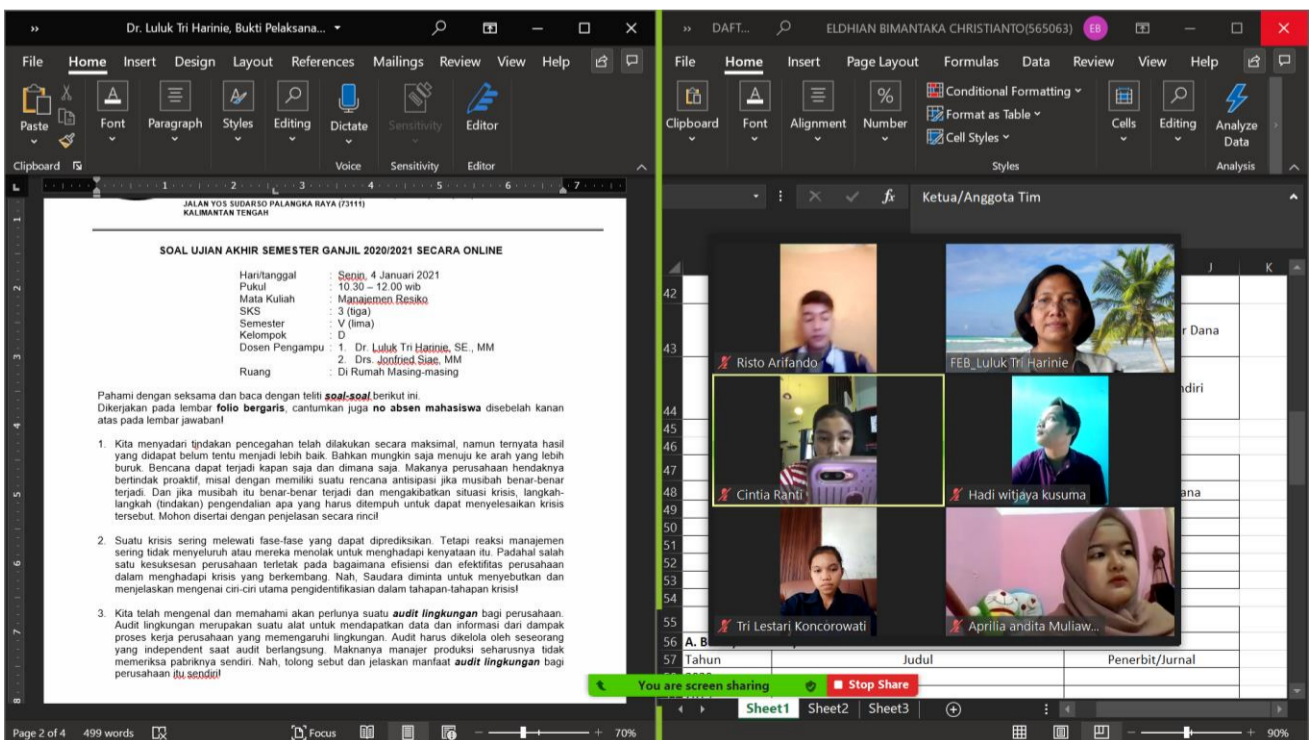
Dr. Luluk Tri Harinie, Bukti Pelaksana...

File Home Insert Design Layout References Mailings Review View Help

Paste Font Paragraph Styles Editing Dictate Sensitivity Editor

Clipboard Voice Sensitivity Editor

JALAN YOS SUDARSO PALANGKA RAYA (73111)
KALIMANTAN TENGAH

SOAL UJIAN AKHIR SEMESTER GANJIL 2020/2021 SECARA ONLINE

Hari/tanggal : Senin, 4 Januari 2021
Pukul : 10.30 – 12.00 wib
Mata Kuliah : Manajemen Resiko
SKS : 3 (tiga)
Semester : V (lima)
Kelompok : D
Dosen Pengampu : 1. Dr. Luluk Tri Harinie, SE., MM
2. Drs. Jonfried Siae, MM
Ruang : Di Rumah Masing-masing

Pahami dengan seksama dan baca dengan teliti soal-soal berikut ini.
Dikerjakan pada lembar folio bergaris, cantumkan juga no absen mahasiswa disebelah kanan atas pada lembar jawaban!

1. Kita menyadari tindakan pencegahan telah dilakukan secara maksimal, namun ternyata hasil yang didapat belum tentu menjadi lebih baik. Bahkan mungkin saja menuju ke arah yang lebih buruk. Bencana dapat terjadi kapan saja dan dimana saja. Makanya perusahaan hendaknya bertindak proaktif, misal dengan memiliki suatu rencana antisipasi jika musibah benar-benar terjadi. Dan jika musibah itu benar-benar terjadi dan mengakibatkan situasi krisis, langkah-langkah (tindakan) pengendalian apa yang harus ditempuh untuk dapat menyelesaikan krisis tersebut. Mohon disertai dengan penjelasan secara rinci!

2. Suatu krisis sering melewati fase-fase yang dapat diprediksikan. Tetapi reaksi manajemen sering tidak menyeluruh atau mereka menolak untuk menghadapi kenyataan itu. Padahal salah satu kesuksesan perusahaan terletak pada bagaimana efisiensi dan efektifitas perusahaan dalam menghadapi krisis yang berkembang. Nah, Saudara diminta untuk menyebutkan dan menjelaskan mengenai ciri-ciri utama pengidentifikasian dalam tahapan-tahapan krisis!

3. Kita telah mengenal dan memahami akan perlunya suatu audit lingkungan bagi perusahaan. Audit lingkungan merupakan suatu alat untuk mendapatkan data dan informasi dari dampak proses kerja perusahaan yang memengaruhi lingkungan. Audit harus dikelola oleh seseorang yang independent saat audit berlangsung. Maknanya manajer produksi seharusnya tidak memeriksa pabriknya sendiri. Nah, tolong sebut dan jelaskan manfaat audit lingkungan bagi perusahaan itu sendiri!

Page 2 of 4 499 words Focus 70%

DAFT... ELDHIAN BIMANTAKA CHRISTIANTO(565063) EB

File Home Insert Page Layout Formulas Data Review View Help

Clipboard Font Alignment Number Conditional Formatting Format as Table Cell Styles Styles Cells Editing Analyze Data Analysis

Ketua/Anggota Tim

Risto Arifando FEB_Luluk Tri Harinie
Cintia Ranti Hadi witjaya kusuma
Tri Lestari Koncorowati Aprilia andita Muliaw...

42 43 44 45 46 47 48 49 50 51 52 53 54 55 56 57
r Dana
ndiri
ana
A. B
Tahun Judul Penerbit/Jurnal

You are screen sharing Stop Share

Sheet1 Sheet2 Sheet3 90%